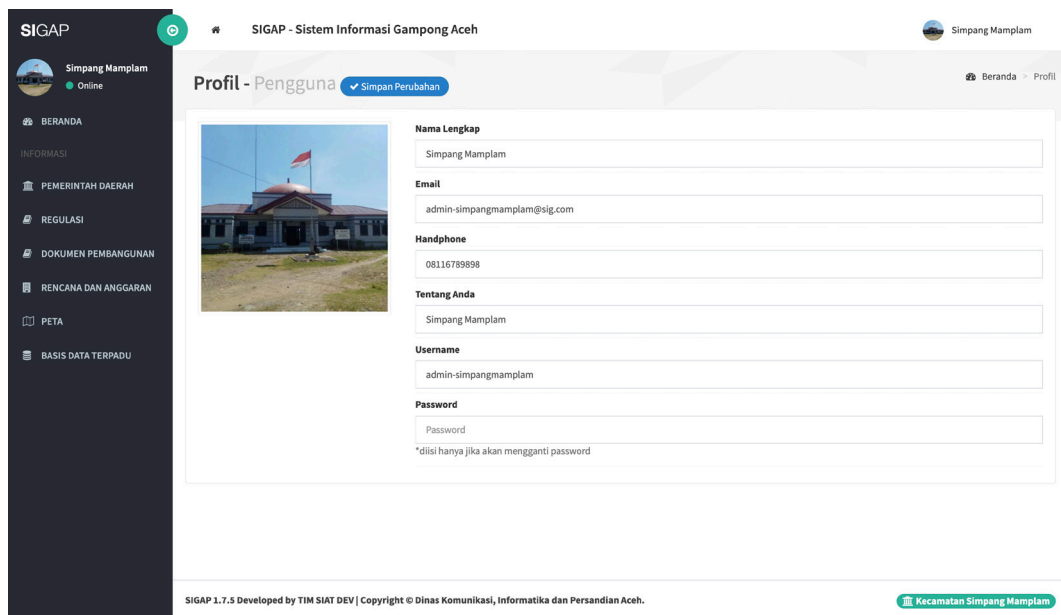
SIGAP

Simpang Mamplam
Online

BERANDA
INFORMASI
PEMERINTAH DAERAH
REGULASI
DOKUMEN PEMBANGUNAN
RENCANA DAN ANGGARAN
PETA
BASIS DATA TERPADU

SIGAP - Sistem Informasi Gampong Aceh

Simpang Mamplam

Profil - Pengguna Simpan Perubahan

Beranda > Profil

Nama Lengkap
Simpang Mamplam
Email
admin-simpangmamplam@sig.com
Handphone
08116789898
Tentang Anda
Simpang Mamplam
Username
admin-simpangmamplam
Password
Password
*diisi hanya jika akan mengganti password

SIGAP 1.7.5 Developed by TIM SIAT DEV | Copyright © Dinas Komunikasi, Informatika dan Persandian Aceh.

Kecamatan Simpang Mamplam